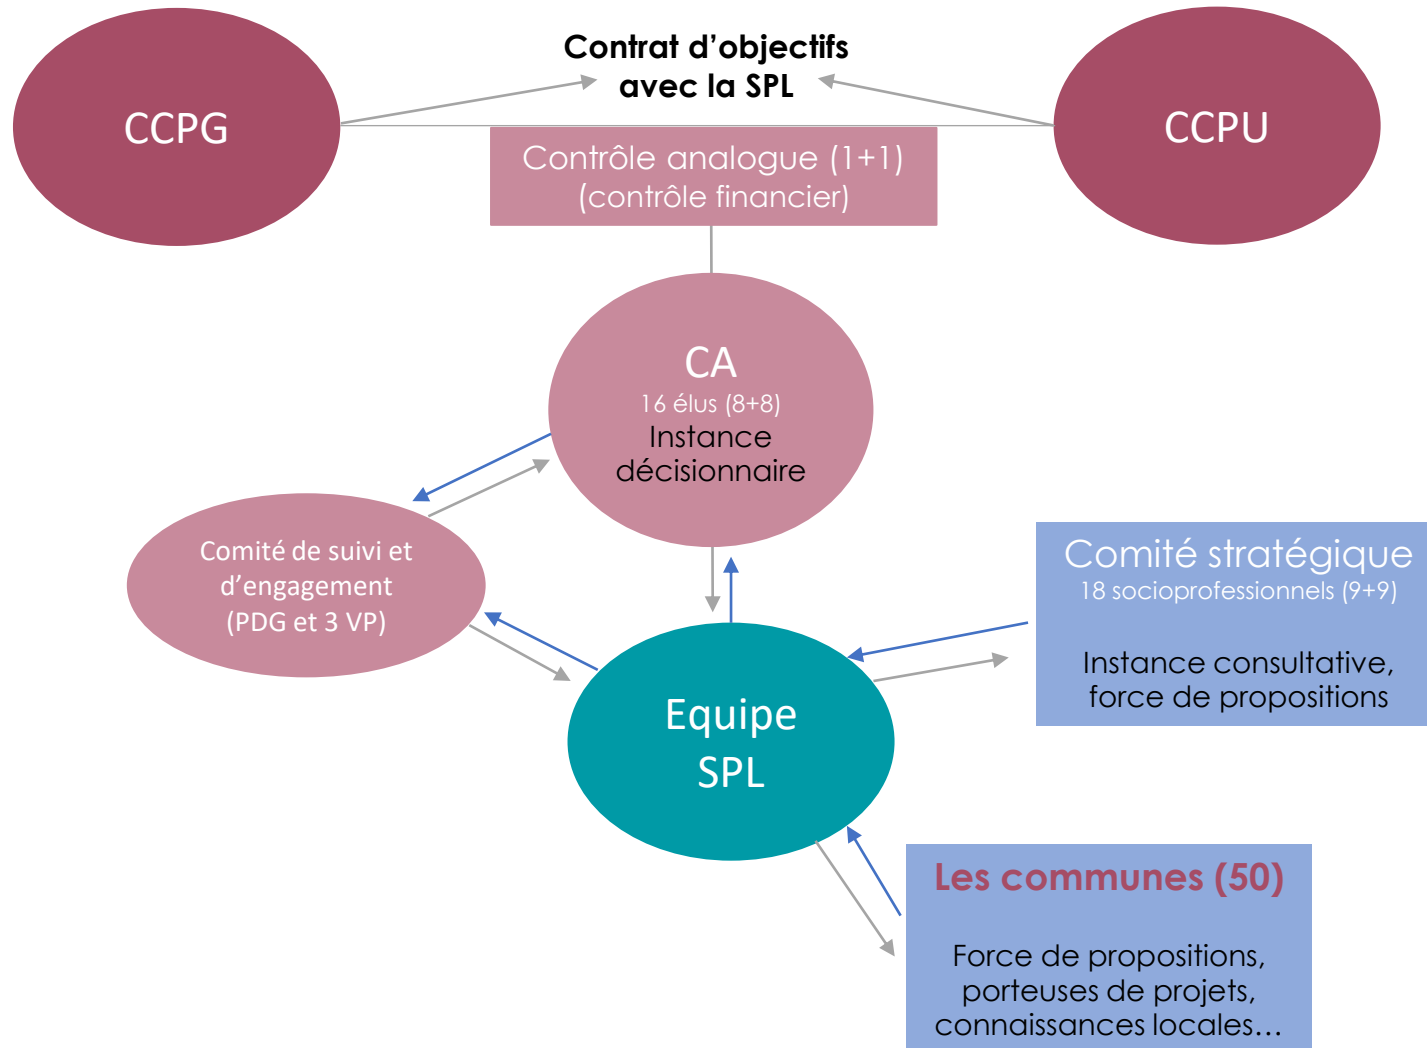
CCPG

Contrat d’objectifs avec la SPL

CCPU

Contrôle analogue (1+1) (contrôle financier)

CA
16 élus (8+8)
Instance décisionnaire

Comité de suivi et d’engagement (PDG et 3 VP)

Comité stratégique
18 socioprofessionnels (9+9)

Instance consultative, force de propositions

Equipe SPL

Les communes (50)

Force de propositions, porteuses de projets, connaissances locales…